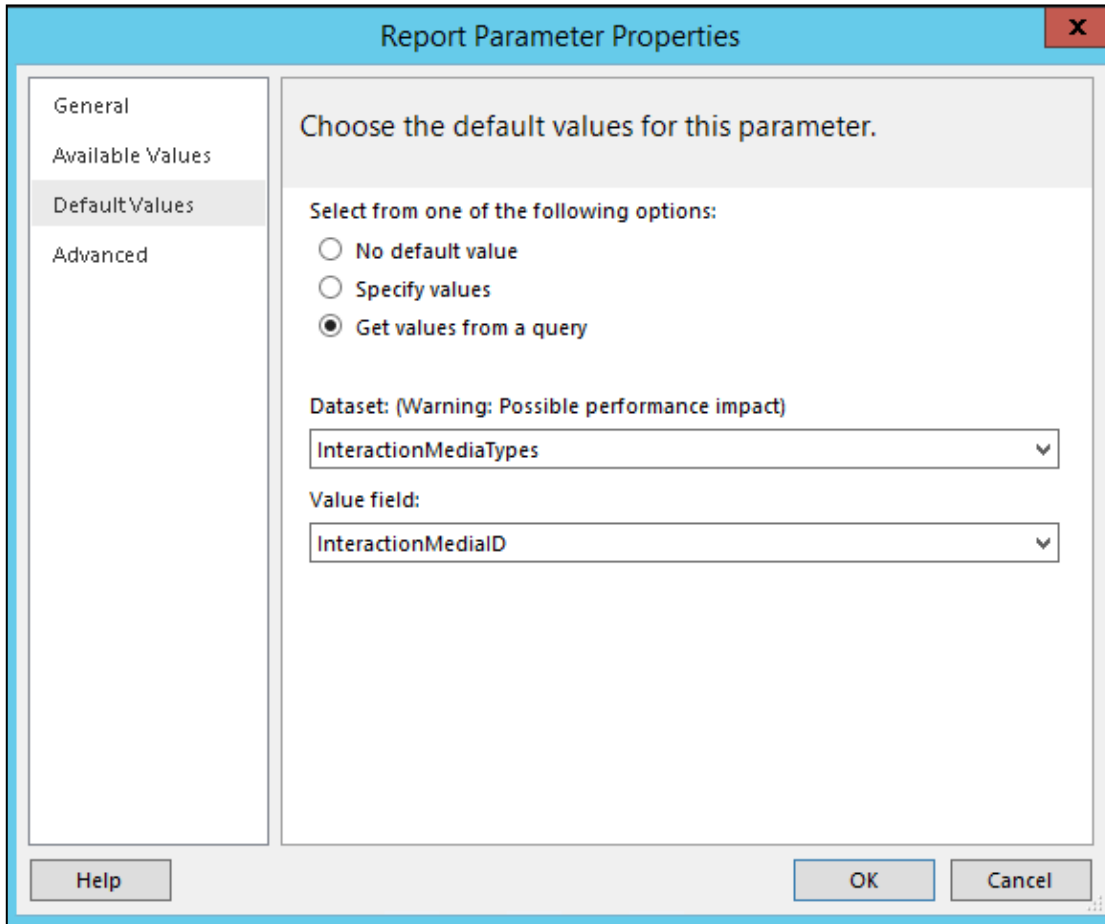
Report Parameter Properties

x

General
Available Values
Default Values
Advanced

Choose the default values for this parameter.

Select from one of the following options:
No default value
Specify values
Get values from a query

Dataset: (Warning: Possible performance impact)
InteractionMediaTypes

Value field:
InteractionMediaID

Help
OK
Cancel